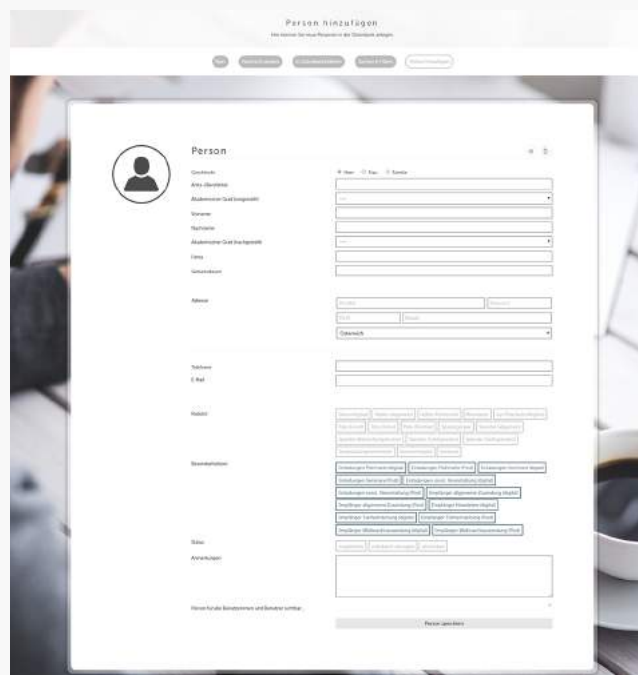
Person hinzufügen

Hier können Sie neue Personen in der Datenbank anlegen.

Start | Übersicht anzeigen | In Zwischenablage | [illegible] | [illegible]

Person

Geschlecht ● Herr ○ Frau ○ Familie

Amts-/Berufstitel

Akademischer Grad (vorgestellt) ---

Vorname

Nachname

Akademischer Grad (nachgestellt) ---

Firma

Geburtsdatum

Adresse

Straße | Hausnr.

PLZ | Stadt

Österreich

Telefon

E-Mail

Rubrik

Bewerbsfunktion

Einladungen Vernissage digital | Einladungen Vernissage Print | Einladungen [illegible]

Einladungen Seminar Print | Einladungen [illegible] Veranstaltung digital

Einladungen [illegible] Veranstaltung Print | Empfänger allgemeine Zusendung digital

Empfänger allgemeine Zusendung Print | Empfänger Newsletter digital

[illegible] | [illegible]

Empfänger Weihnachtszusendung digital | Empfänger Weihnachtszusendung Print

Status

Anmerkungen

Person für alle Benutzerinnen und Benutzer sichtbar

Person speichern